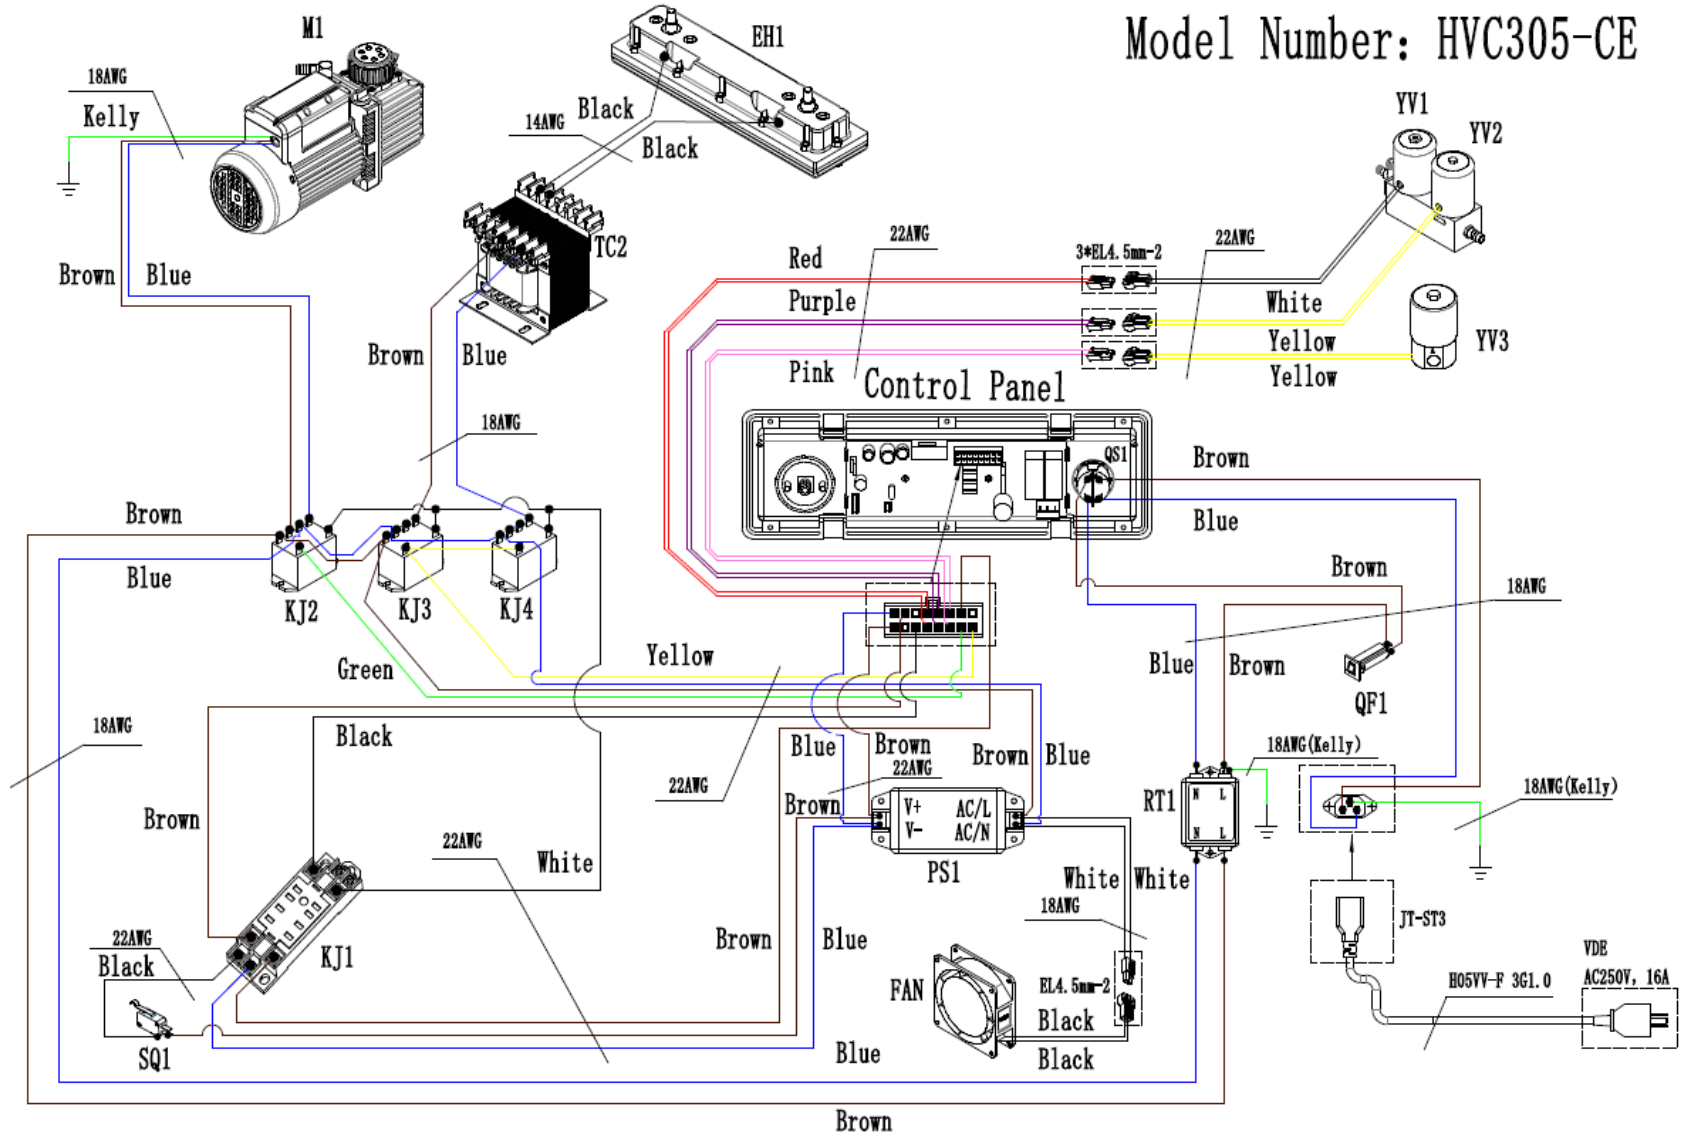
Model Number: HVC305-CE

M1
18AWG
Kelly
Brown
Blue

EH1
14AWG
Black
Black

TC2
Brown
Blue
18AWG

YV1
YV2
22AWG
3*EL4.5mm-2
22AWG
Red
Purple
Pink
White
Yellow
Yellow
YV3

Control Panel
QS1
Brown
Blue
Brown
18AWG
Blue
Brown
QF1

Brown
Blue
KJ2
KJ3
KJ4
Green
Yellow

18AWG
Black
Brown
22AWG
White
22AWG
Blue
Brown
22AWG
Brown
Brown
Blue
V+
V-
AC/L
AC/N
PS1

RT1
N L
N L
18AWG(Kelly)
18AWG(Kelly)
JT-ST3
VDE
AC250V, 16A
H05VV-F 3G1.0

22AWG
Black
KJ1
SQ1
Brown
Blue
Blue
White
White
18AWG
FAN
EL4.5mm-2
Black
Black
Brown